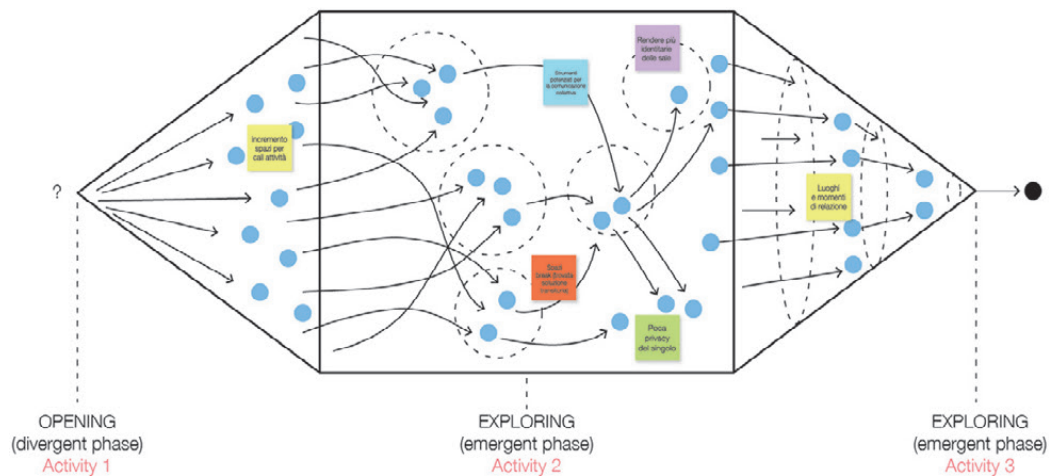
?

Incremento spazi per call attività

Strumenti potenziati per la comunicazione collettiva

Rendere più identitarie delle sale

Stati (bassi, limitati, soluzione (rumore))

Poca privacy del singolo

Luoghi e momenti di relazione

OPENING
(divergent phase)
Activity 1

EXPLORING
(emergent phase)
Activity 2

EXPLORING
(emergent phase)
Activity 3